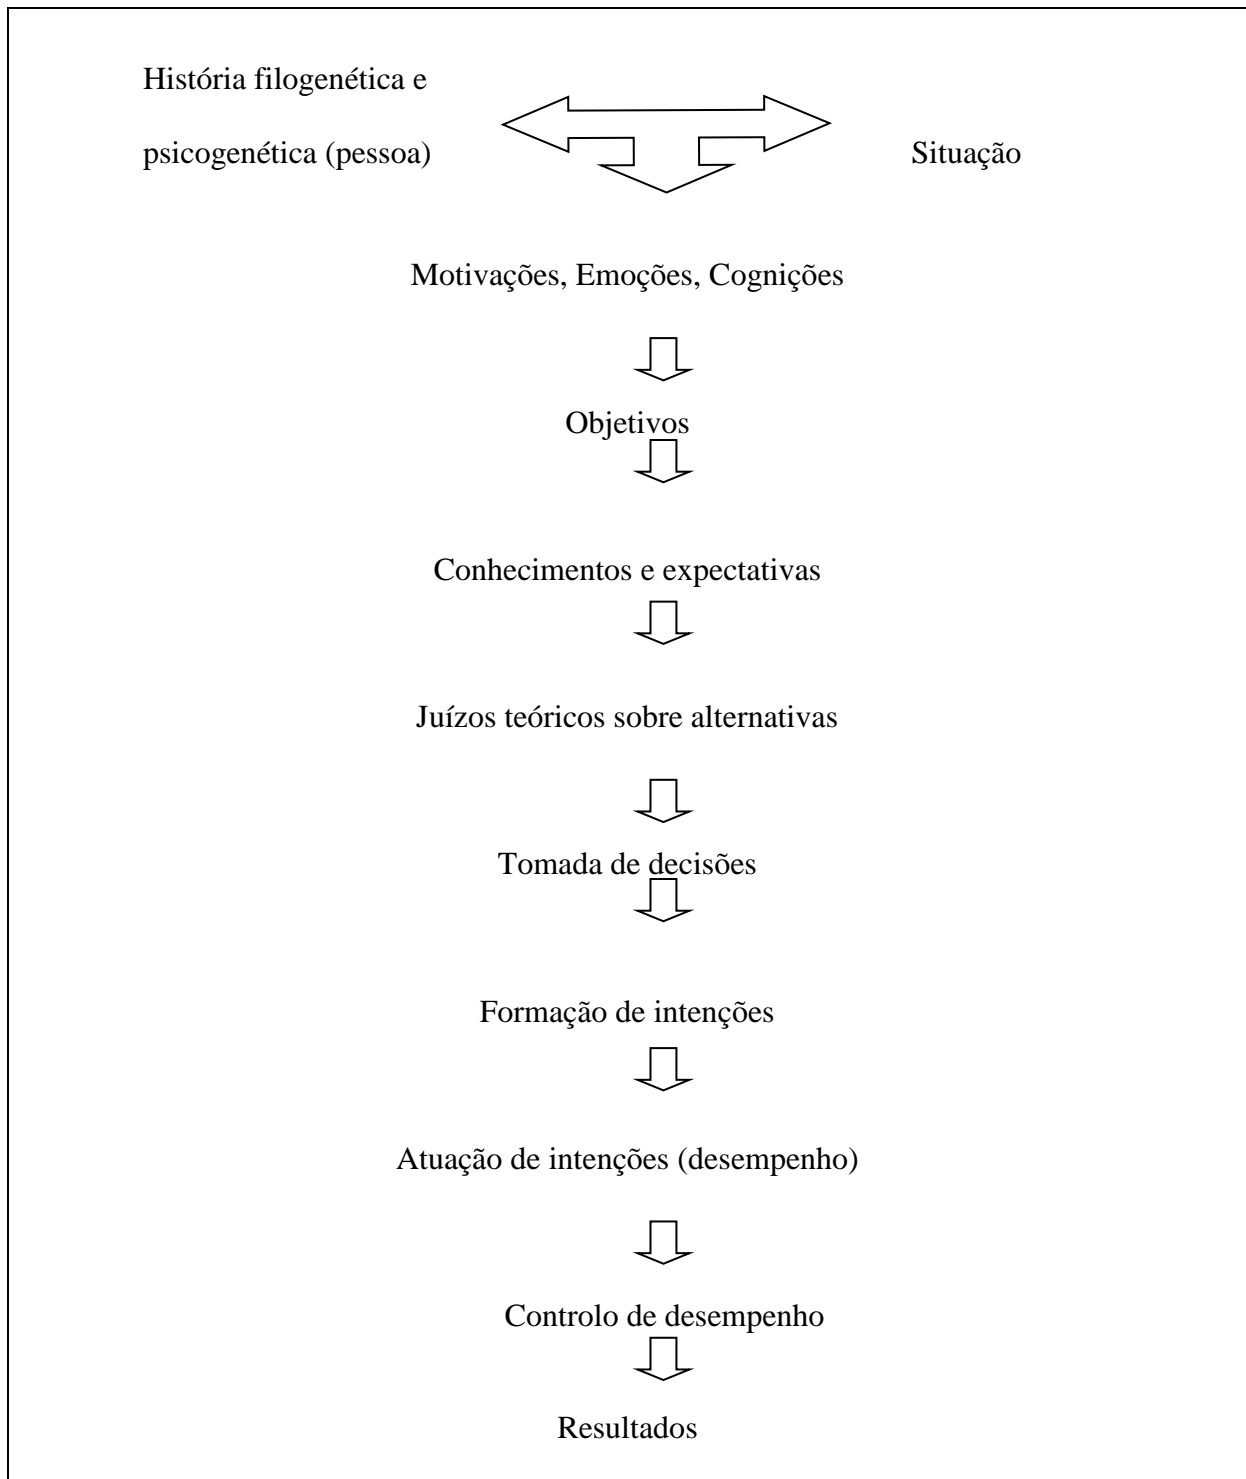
História filogenética e psicogenética (pessoa)

Situação

Motivações, Emoções, Cognições

Objetivos

Conhecimentos e expectativas

Juízos teóricos sobre alternativas

Tomada de decisões

Formação de intenções

Atuação de intenções (desempenho)

Controlo de desempenho

Resultados